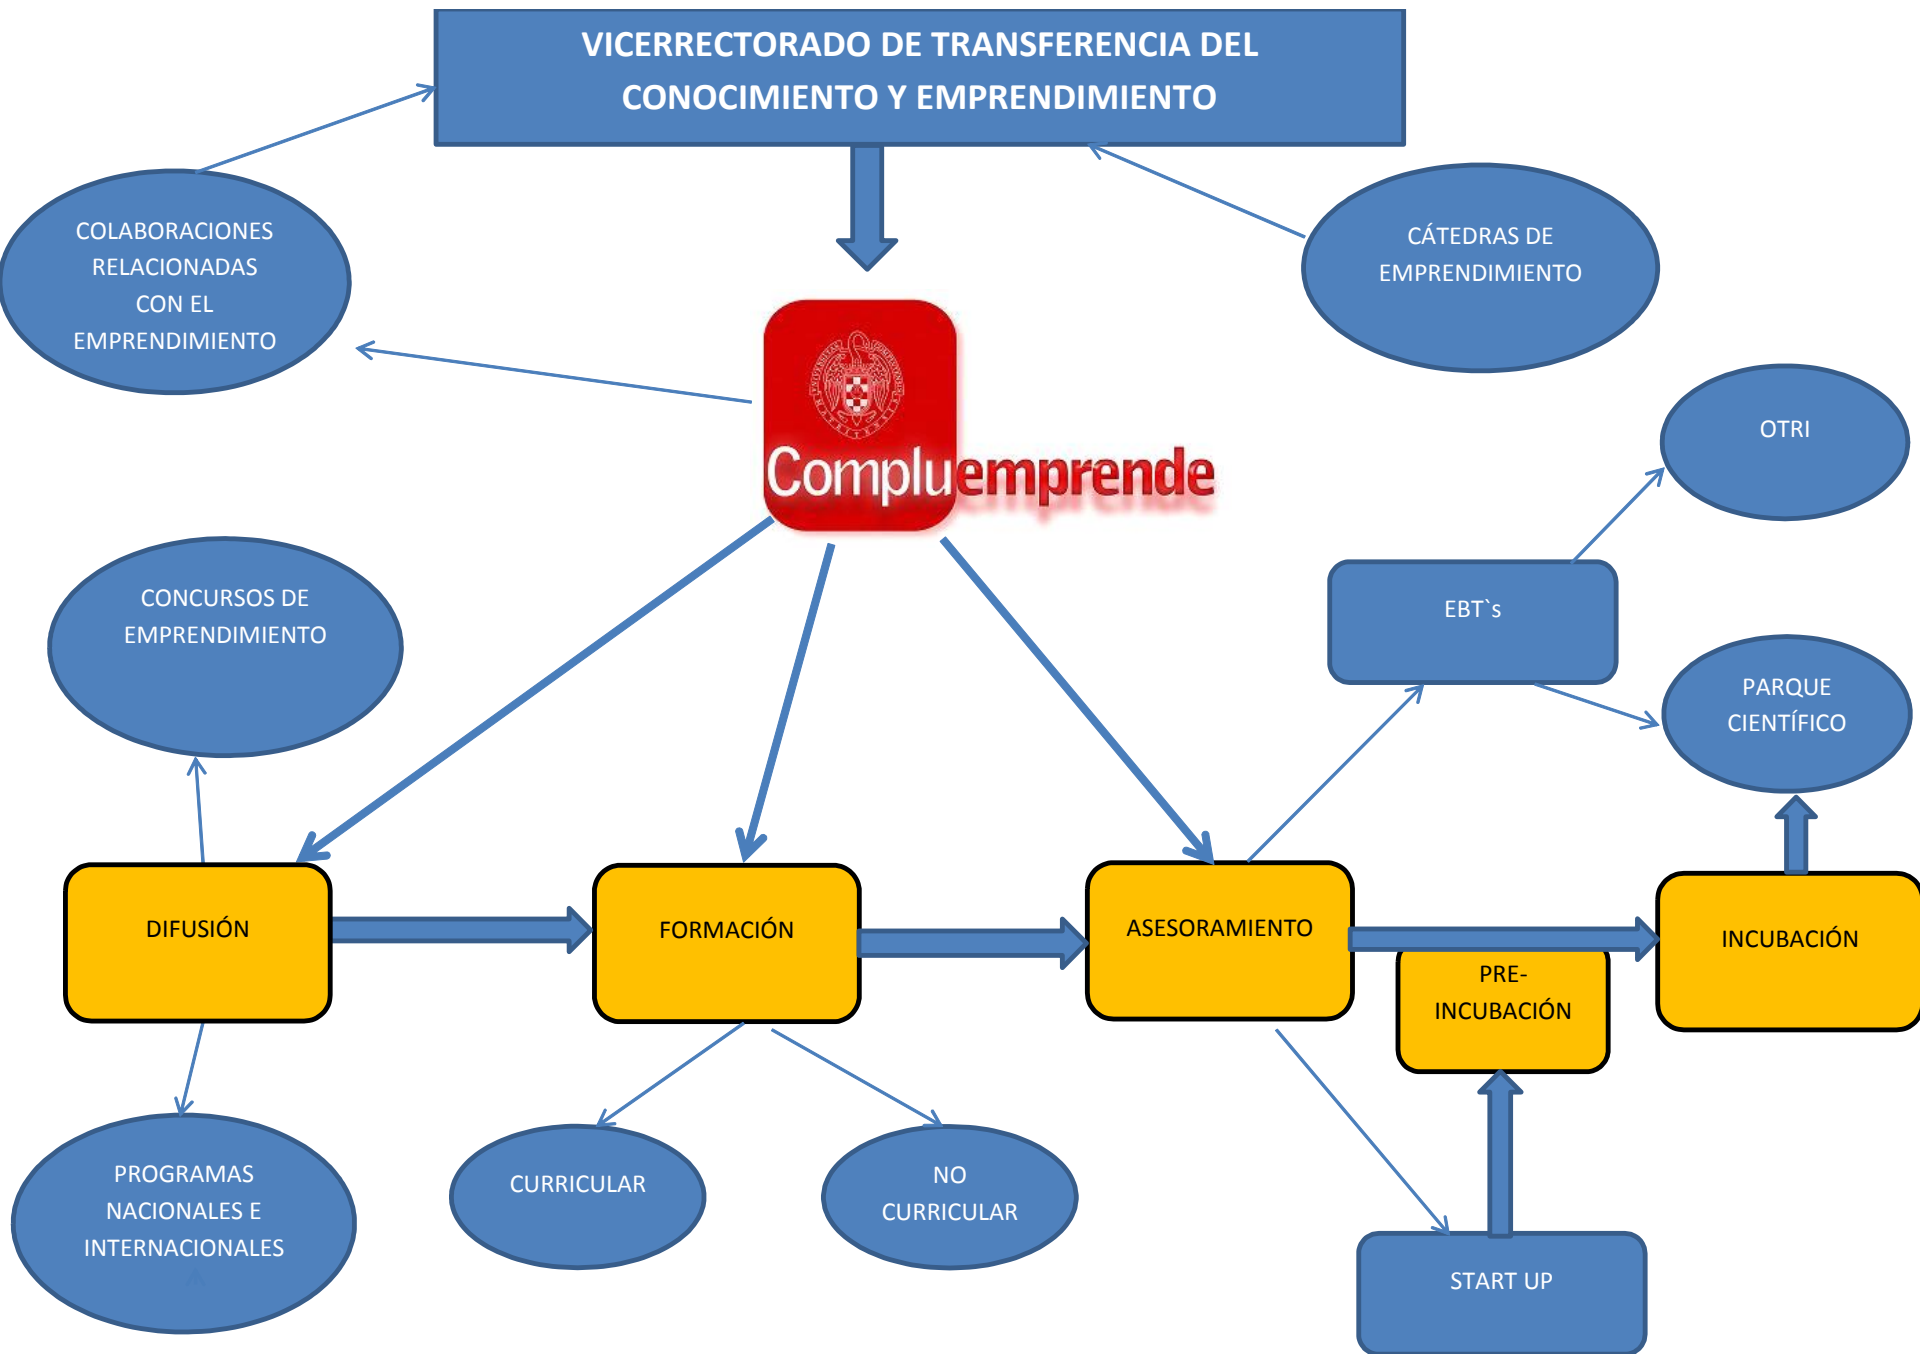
VICERRECTORADO DE TRANSFERENCIA DEL CONOCIMIENTO Y EMPRENDIMIENTO

COLABORACIONES RELACIONADAS CON EL EMPRENDIMIENTO

CÁTEDRAS DE EMPRENDIMIENTO

Compluemprende

OTRI

CONCURSOS DE EMPRENDIMIENTO

EBT`s

PARQUE CIENTÍFICO

DIFUSIÓN

FORMACIÓN

ASESORAMIENTO

INCUBACIÓN

PRE-INCUBACIÓN

PROGRAMAS NACIONALES E INTERNACIONALES

CURRICULAR

NO CURRICULAR

START UP